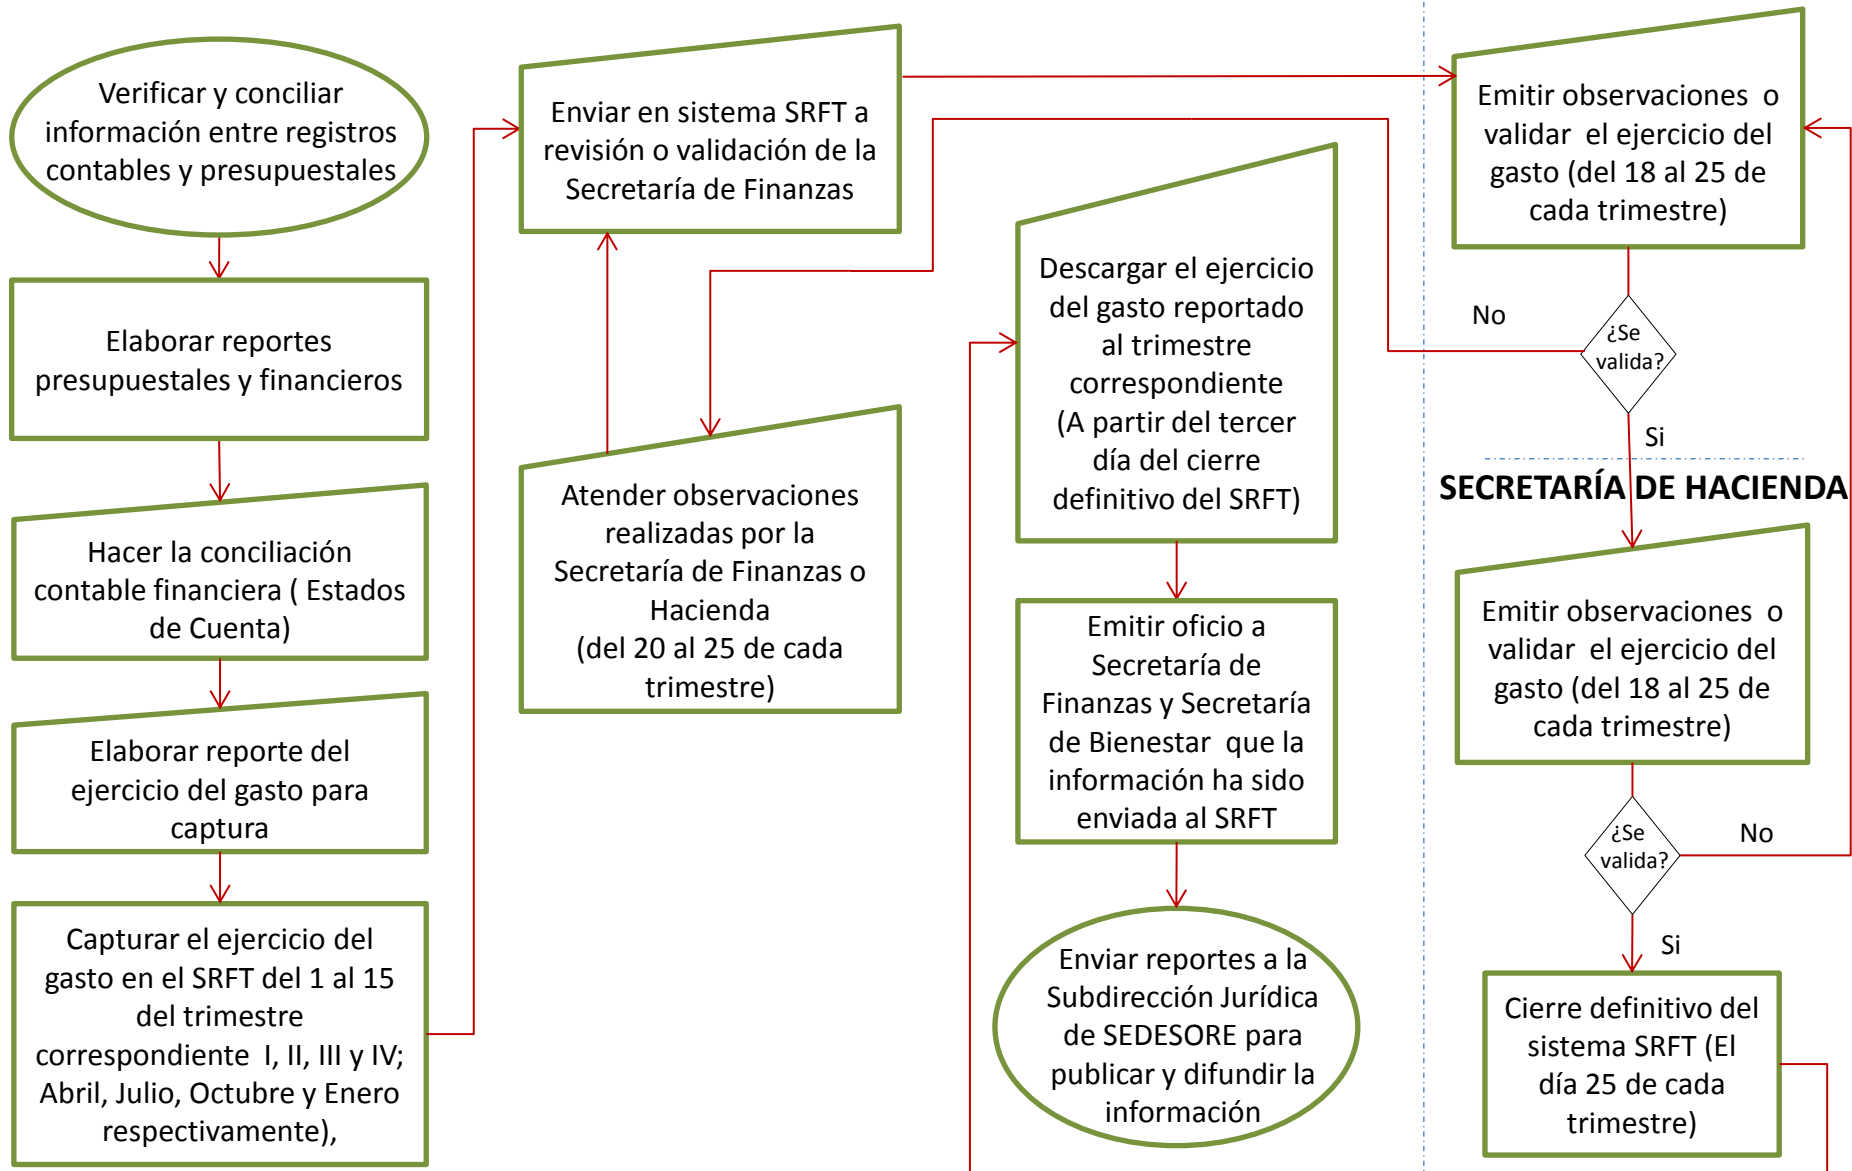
Verificar y conciliar información entre registros contables y presupuestales

Elaborar reportes presupuestales y financieros

Hacer la conciliación contable financiera ( Estados de Cuenta)

Elaborar reporte del ejercicio del gasto para captura

Capturar el ejercicio del gasto en el SRFT del 1 al 15 del trimestre correspondiente I, II, III y IV; Abril, Julio, Octubre y Enero respectivamente),

Enviar en sistema SRFT a revisión o validación de la Secretaría de Finanzas

Atender observaciones realizadas por la Secretaría de Finanzas o Hacienda (del 20 al 25 de cada trimestre)

Descargar el ejercicio del gasto reportado al trimestre correspondiente (A partir del tercer día del cierre definitivo del SRFT)

Emitir oficio a Secretaría de Finanzas y Secretaría de Bienestar que la información ha sido enviada al SRFT

Enviar reportes a la Subdirección Jurídica de SEDESORE para publicar y difundir la información

Emitir observaciones o validar el ejercicio del gasto (del 18 al 25 de cada trimestre)

No

¿Se valida?

Si

SECRETARÍA DE HACIENDA

Emitir observaciones o validar el ejercicio del gasto (del 18 al 25 de cada trimestre)

¿Se valida?

No

Si

Cierre definitivo del sistema SRFT (El día 25 de cada trimestre)